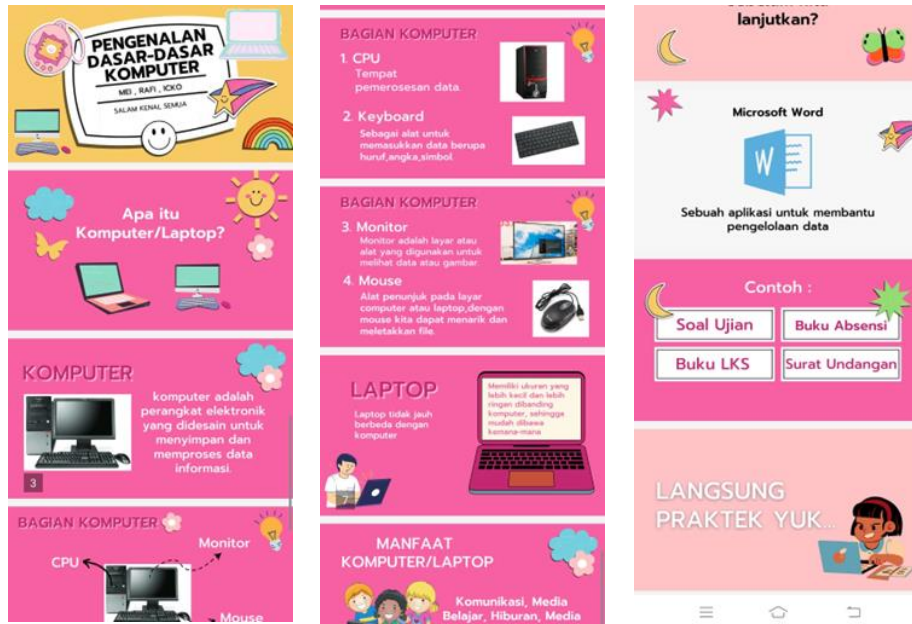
PENGENALAN DASAR-DASAR KOMPUTER

MD , RAFI , ICKO

SALAM KENAL SEMUA

Apa itu Komputer/Laptop?

KOMPUTER

komputer adalah perangkat elektronik yang didesain untuk menyimpan dan memproses data informasi.

3

BAGIAN KOMPUTER

Monitor

CPU

Mouse

BAGIAN KOMPUTER

1. CPU
Tempat pemerosesan data.

2. Keyboard
Sebagai alat untuk memasukkan data berupa huruf,angka,simbol.

BAGIAN KOMPUTER

3. Monitor
Monitor adalah layar atau alat yang digunakan untuk melihat data atau gambar.

4. Mouse
Alat penunjuk pada layar computer atau laptop,dengan mouse kita dapat menarik dan meletakkan file.

LAPTOP

Laptop tidak jauh berbeda dengan komputer

Memiliki ukuran yang lebih kecil dan lebih ringan dibanding komputer, sehingga mudah dibawa kemana-mana

7

MANFAAT KOMPUTER/LAPTOP

Komunikasi, Media Belajar, Hiburan, Media

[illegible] lanjutkan?

Microsoft Word

Sebuah aplikasi untuk membantu pengelolaan data

Contoh :

Soal Ujian

Buku Absensi

Buku LKS

Surat Undangan

LANGSUNG PRAKTEK YUK...